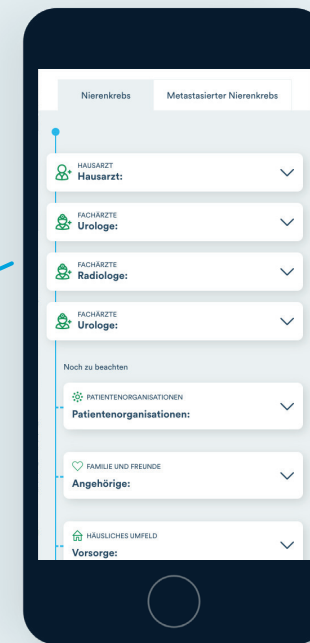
Nierenkrebs

Metastasierter Nierenkrebs

HAUSARZT
Hausarzt:

FACHÄRZTE
Urologe:

FACHÄRZTE
Radiologe:

FACHÄRZTE
Urologe:

Noch zu beachten

PATIENTENORGANISATIONEN
Patientenorganisationen:

FAMILIE UND FREUNDE
Angehörige:

HÄUSLICHES UMFELD
Vorsorge: